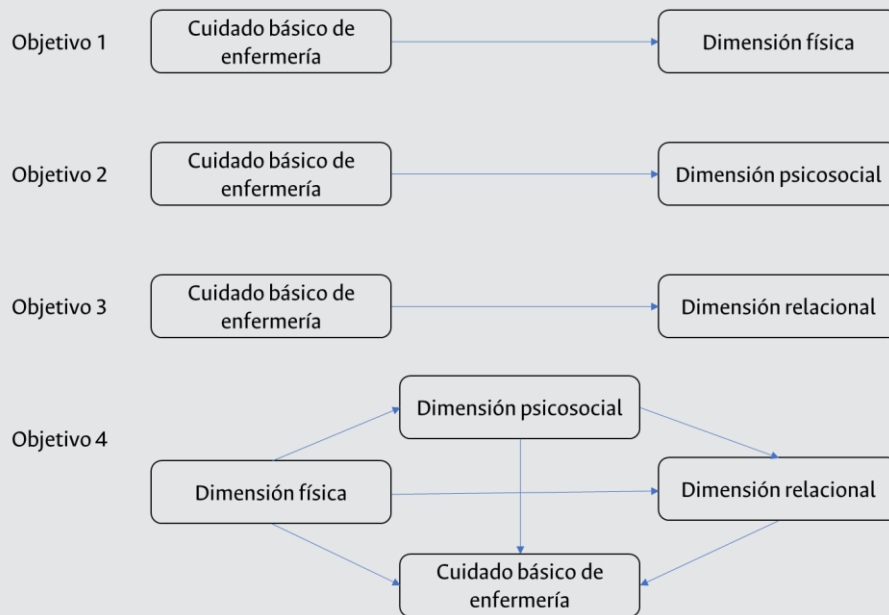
Objetivo 1

Cuidado básico de enfermería

Dimensión física

Objetivo 2

Cuidado básico de enfermería

Dimensión psicosocial

Objetivo 3

Cuidado básico de enfermería

Dimensión relacional

Objetivo 4

Dimensión psicosocial

Dimensión física

Dimensión relacional

Cuidado básico de enfermería